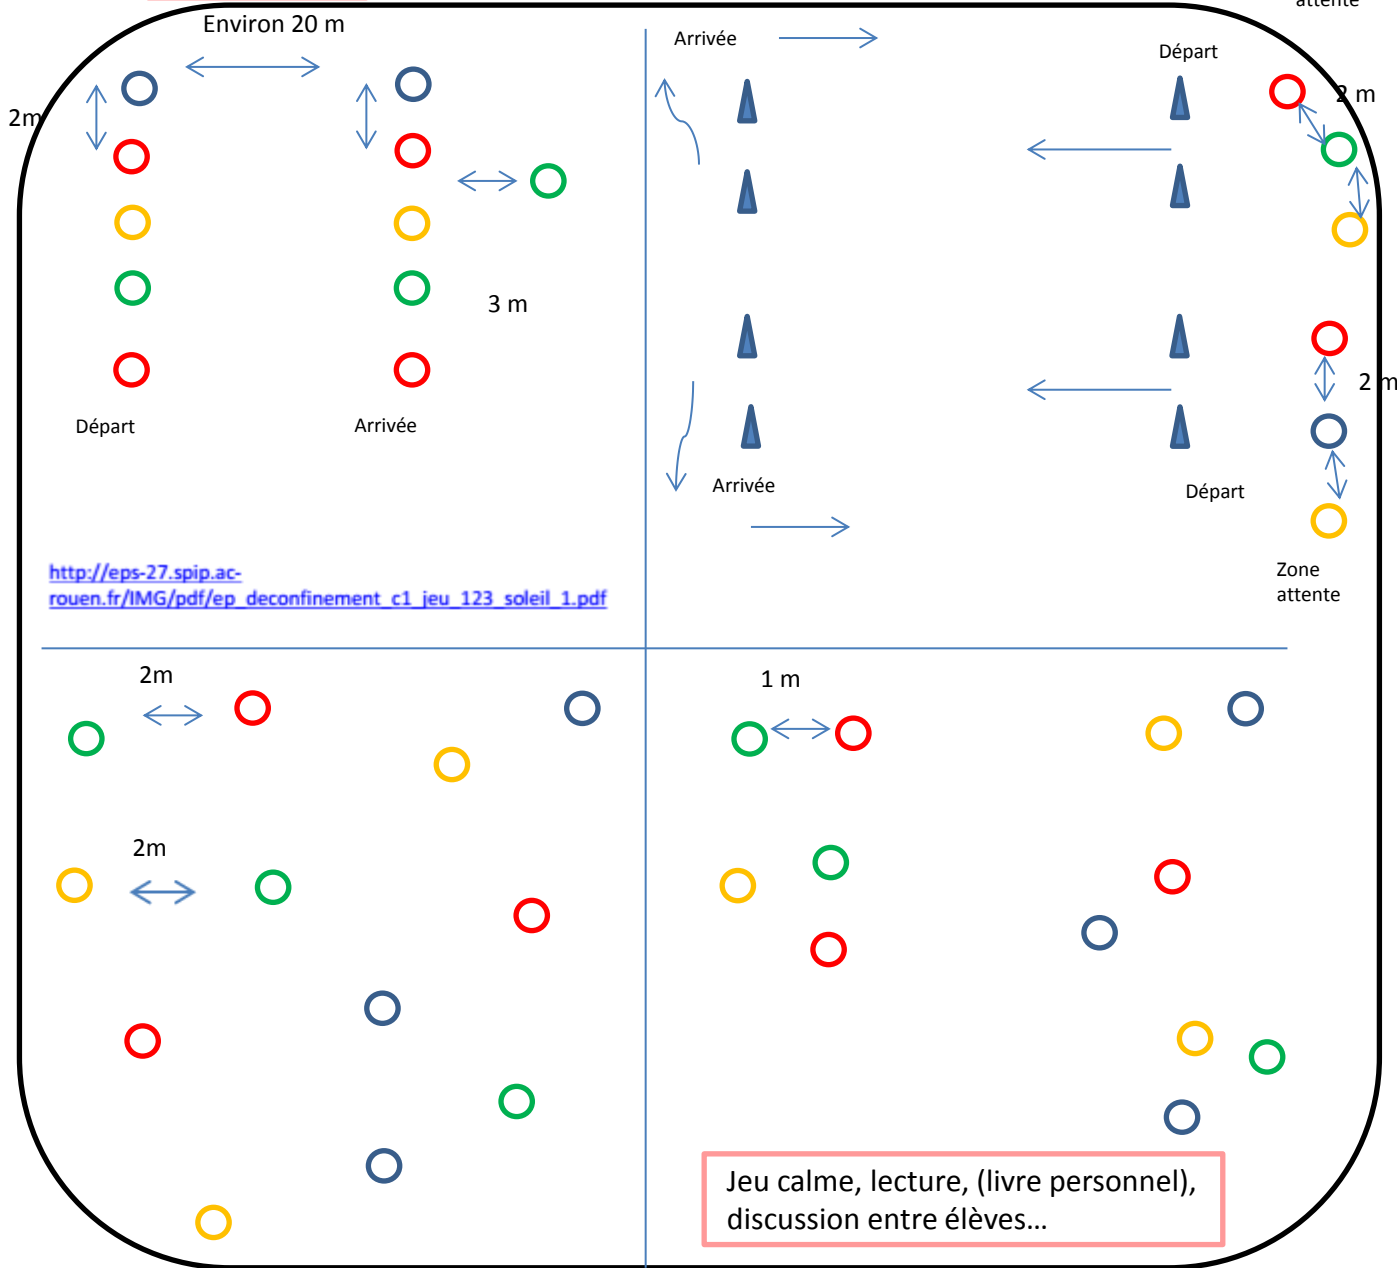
attente

Environ 20 m

2m

3 m

Départ

Arrivée

http://eps-27.spip.ac-rouen.fr/IMG/pdf/ep_deconfinement_c1_jeu_123_soleil_1.pdf

Arrivée

Départ

2 m

2 m

Arrivée

Départ

Zone attente

2m

2m

1 m

Jeu calme, lecture, (livre personnel), discussion entre élèves…